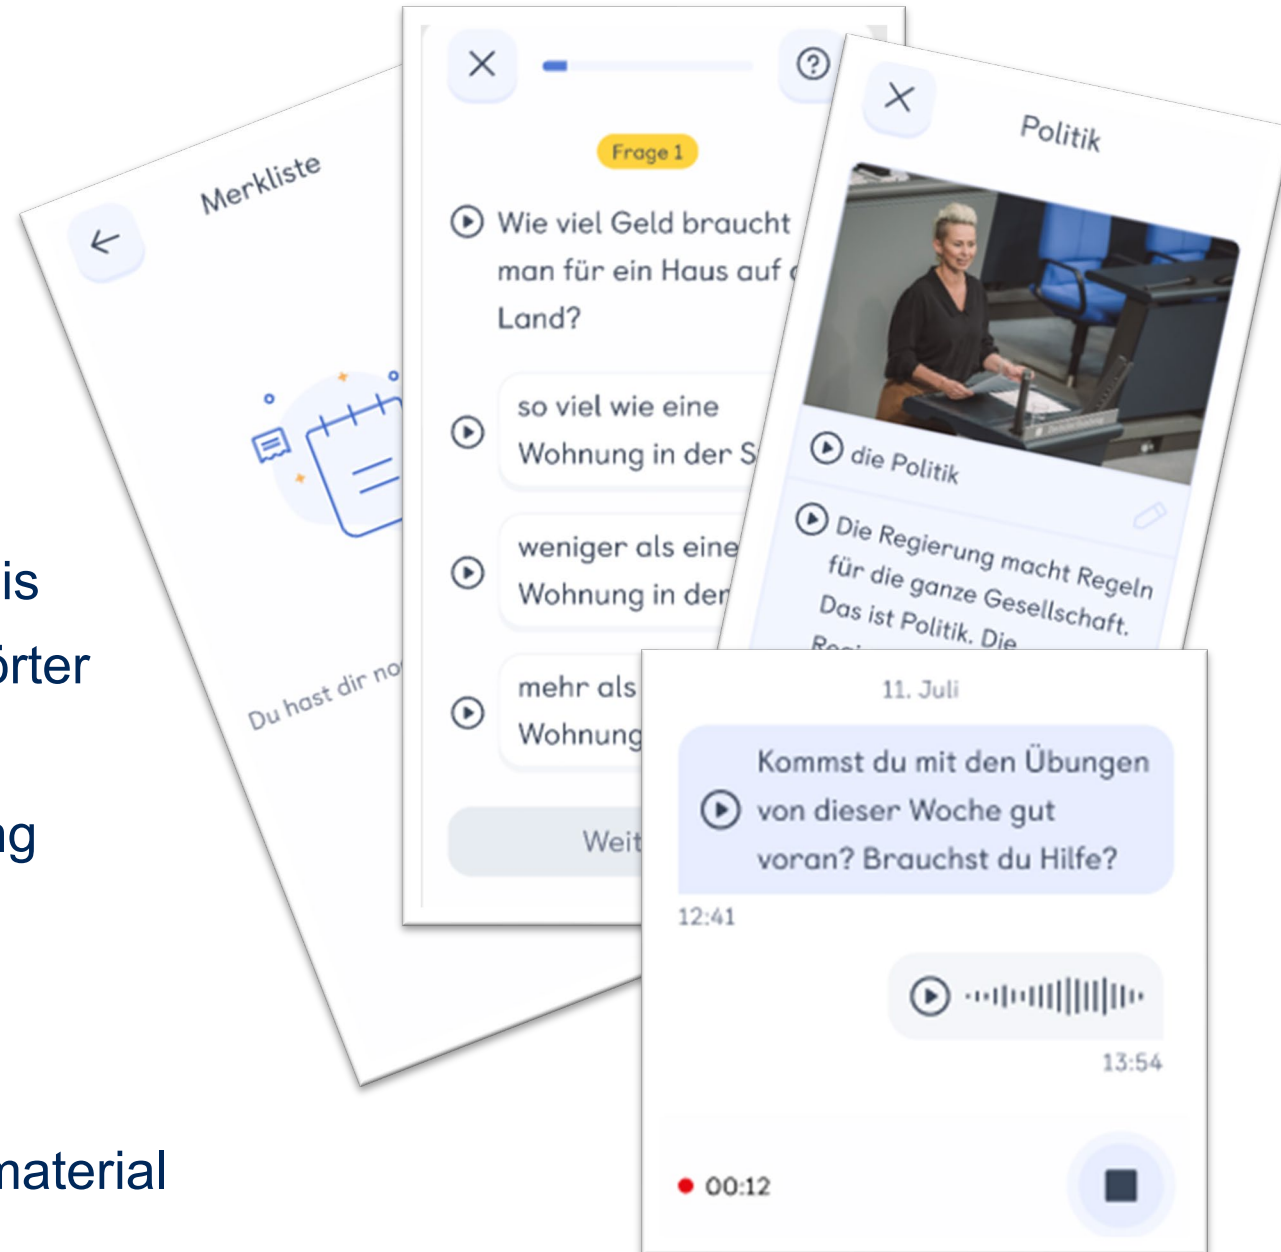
is
örter

ng

material

Merkliste

Du hast dir no

Frage 1

Wie viel Geld braucht man für ein Haus auf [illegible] Land?

so viel wie eine Wohnung in der S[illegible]

weniger als eine Wohnung in der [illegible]

mehr als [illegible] Wohnung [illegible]

Weit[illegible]

Politik

die Politik

Die Regierung macht Regeln für die ganze Gesellschaft. Das ist Politik. Die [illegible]

11. Juli

Kommst du mit den Übungen von dieser Woche gut voran? Brauchst du Hilfe?

12:41

13:54

00:12